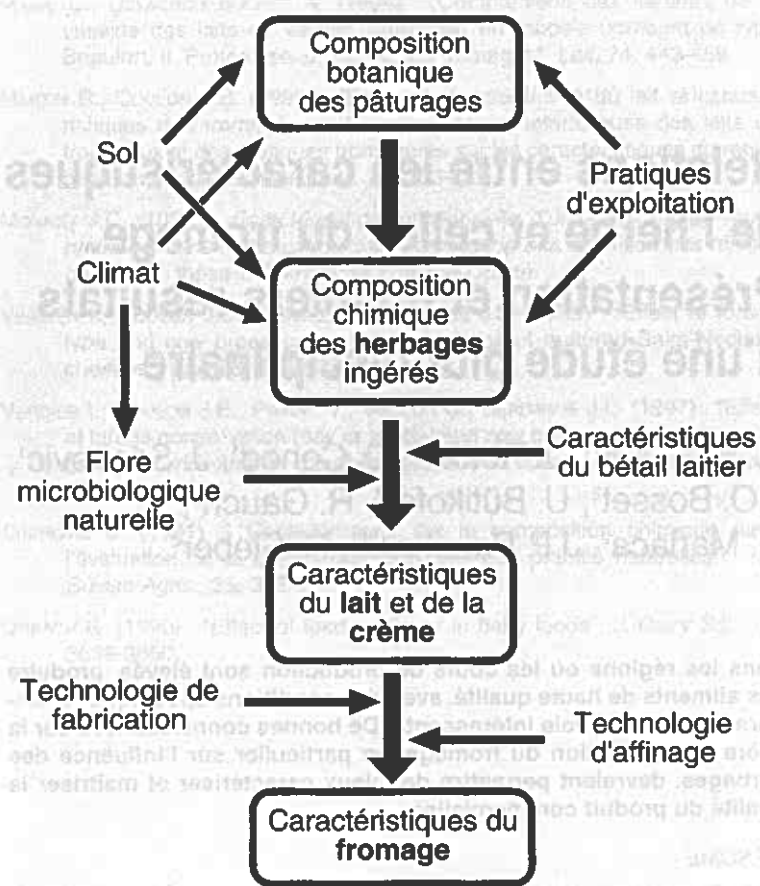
Composition botanique des pâturages

Sol

Pratiques d'exploitation

Climat

Composition chimique des **herbages** ingérés

Caractéristiques du bétail laitier

Flore microbiologique naturelle

Caractéristiques du **lait** et de la **crème**

Technologie de fabrication

Technologie d'affinage

Caractéristiques du **fromage**